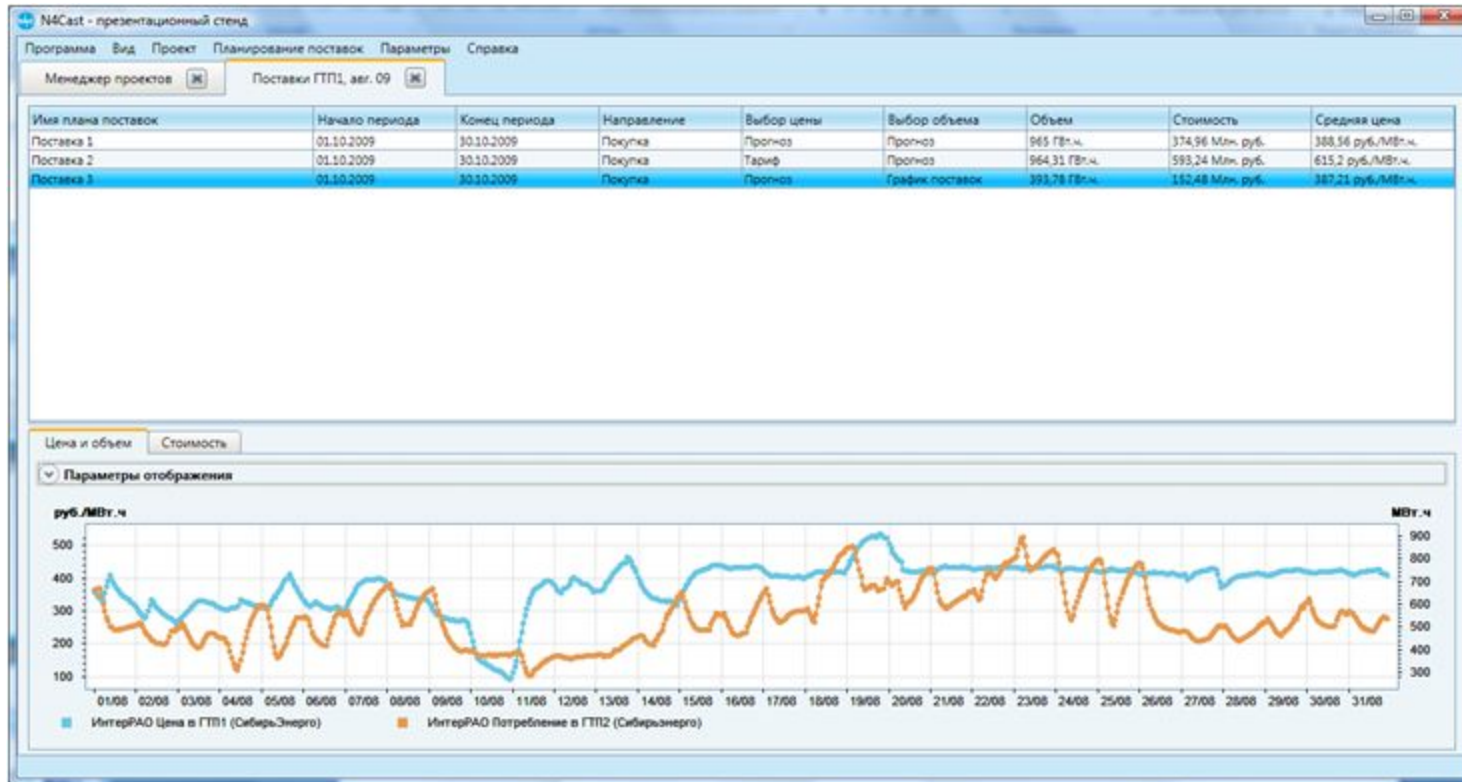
N4Cast - презентационный стенд

Программа Вид Проект Планирование поставок Параметры Справка

Менеджер проектов | Поставки ГТП1, авг. 09

| Имя плана поставок | Начало периода | Конец периода | Направление | Выбор цены | Выбор объема | Объем | Стоимость | Средняя цена |
|---|---|---|---|---|---|---|---|---|
| Поставка 1 | 01.10.2009 | 30.10.2009 | Покупка | Прогноз | Прогноз | 965 ГВт.ч. | 374,96 Млн. руб. | 388,56 руб./МВт.ч. |
| Поставка 2 | 01.10.2009 | 30.10.2009 | Покупка | Тариф | Прогноз | 964,31 ГВт.ч. | 593,24 Млн. руб. | 615,2 руб./МВт.ч. |
| Поставка 3 | 01.10.2009 | 30.10.2009 | Покупка | Прогноз | График поставок | 393,78 ГВт.ч. | 152,48 Млн. руб. | 387,21 руб./МВт.ч. |

Цена и объем | Стоимость

Параметры отображения

руб./МВт.ч

МВт.ч

500
400
300
200
100

900
800
700
600
500
400
300

01/08 02/08 03/08 04/08 05/08 06/08 07/08 08/08 09/08 10/08 11/08 12/08 13/08 14/08 15/08 16/08 17/08 18/08 19/08 20/08 21/08 22/08 23/08 24/08 25/08 26/08 27/08 28/08 29/08 30/08 31/08

ИнтерРАО Цена в ГТП1 (СибирьЭнерго)
ИнтерРАО Потребление в ГТП2 (Сибирьэнерго)